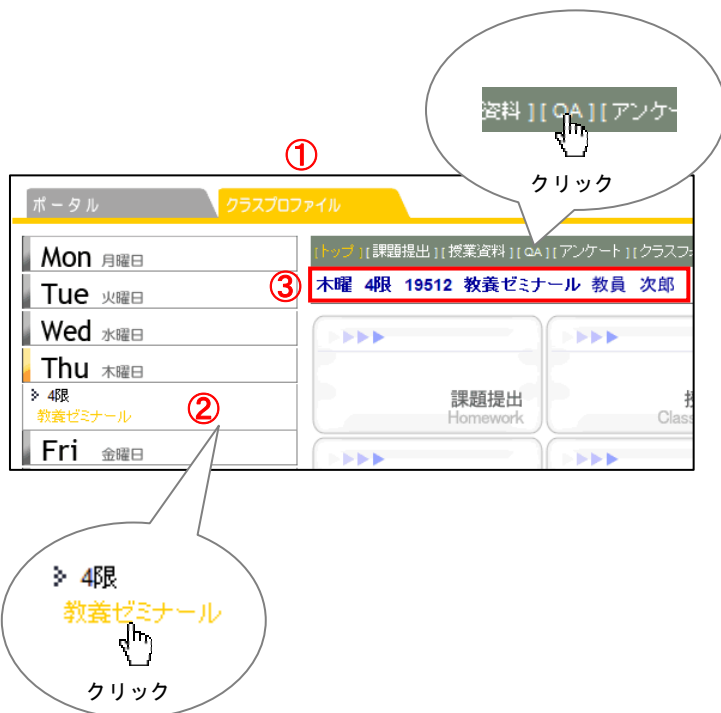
資料 ] [ QA ] [ アンケー

クリック

①

ポータル

クラスプロファイル

Mon 月曜日

Tue 火曜日

Wed 水曜日

Thu 木曜日

4限
教養ゼミナール

Fri 金曜日

[トップ] [課題提出] [授業資料] [QA] [アンケート] [クラスフ

③ 木曜 4限 19512 教養ゼミナール 教員 次郎

②

課題提出
Homework

Class

4限
教養ゼミナール

クリック